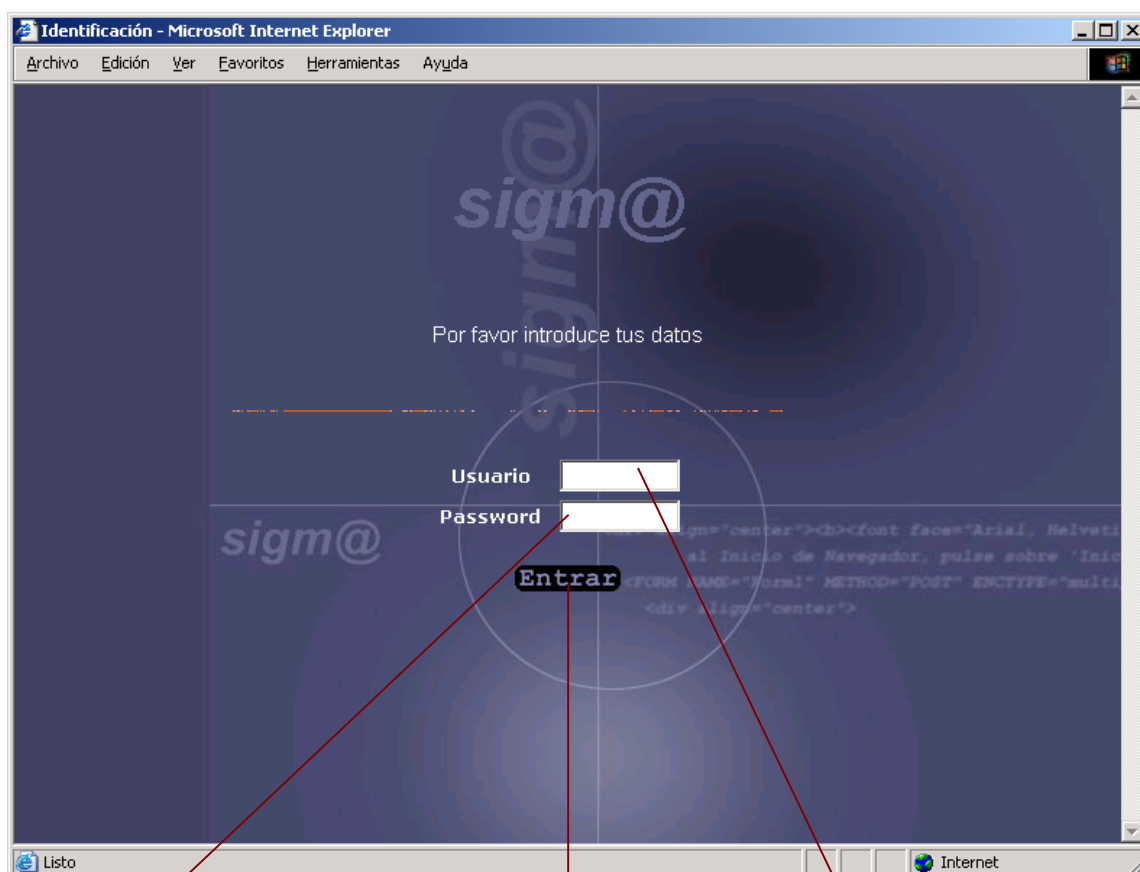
Identificación - Microsoft Internet Explorer

Archivo Edición Ver Favoritos Herramientas Ayuda

sigm@

sigm@

Por favor introduce tus datos

Usuario

Password

sigm@

<div align="center"><b><font face="Arial, Helveti

al Inicio de Navegador, pulse sobre 'Inic

<FORM NAME="Form1" METHOD="POST" ENCTYPE="multi

<div align="center">

Entrar

Listo

Internet